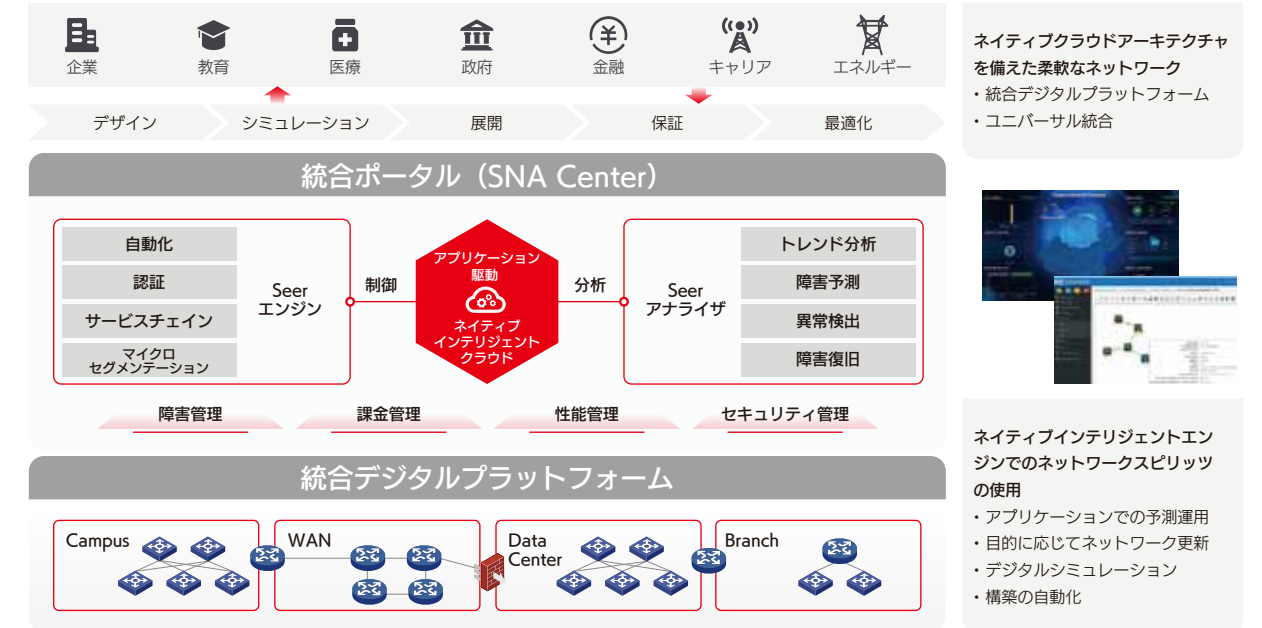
企業 教育 医療 政府 金融 キャリア エネルギー

デザイン シミュレーション 展開 保証 最適化

統合ポータル（SNA Center）

自動化
認証
サービスチェイン
マイクロセグメンテーション

Seer エンジン

制御

アプリケーション駆動
ネイティブ インテリジェント クラウド

分析

Seer アナライザ

トレンド分析
障害予測
異常検出
障害復旧

障害管理 課金管理 性能管理 セキュリティ管理

統合デジタルプラットフォーム

Campus
WAN
Data Center
Branch

ネイティブクラウドアーキテクチャを備えた柔軟なネットワーク
・統合デジタルプラットフォーム
・ユニバーサル統合

ネイティブインテリジェントエンジンでのネットワークスピリッツの使用
・アプリケーションでの予測運用
・目的に応じてネットワーク更新
・デジタルシミュレーション
・構築の自動化